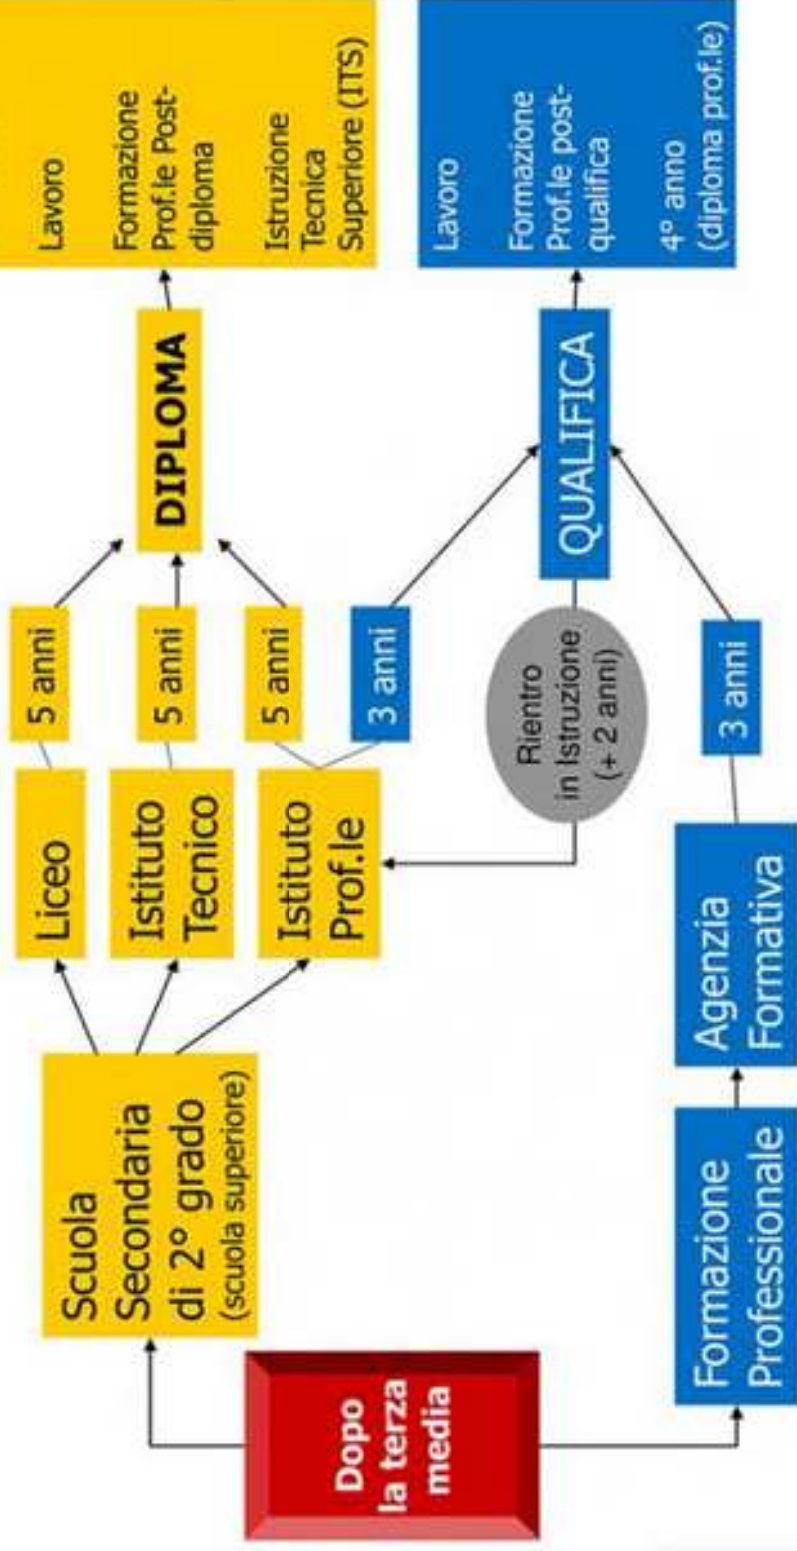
Dopo la terza media

Scuola Secondaria di 2° grado (scuola superiore)

Liceo

Istituto Tecnico

Istituto Prof.le

5 anni

5 anni

5 anni

3 anni

DIPLOMA

Lavoro

Formazione Prof.le Post-diploma

Istruzione Tecnica Superiore (ITS)

Rientro in Istruzione (+ 2 anni)

QUALIFICA

Lavoro

Formazione Prof.le post-qualifica

4° anno (diploma prof.le)

Formazione Professionale

Agenzia Formativa

3 anni